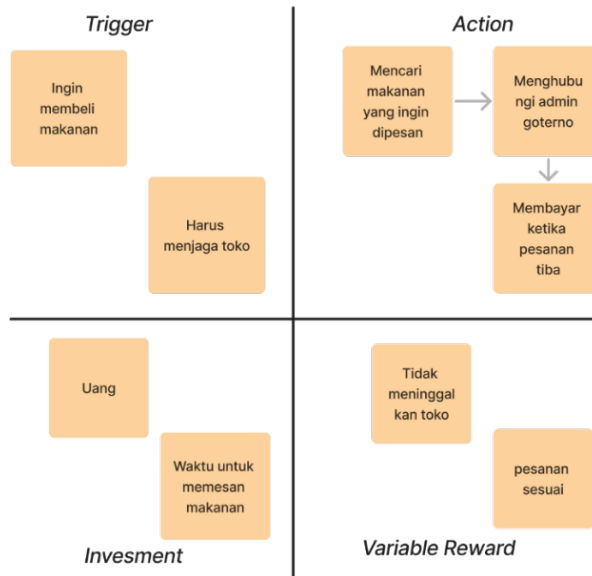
Trigger

Ingin membeli makanan

Harus menjaga toko

Action

Mencari makanan yang ingin dipesan

Menghubungi admin goterno

Membayar ketika pesanan tiba

Uang

Waktu untuk memesan makanan

Invesment

Tidak meninggalkan toko

pesanan sesuai

Variable Reward